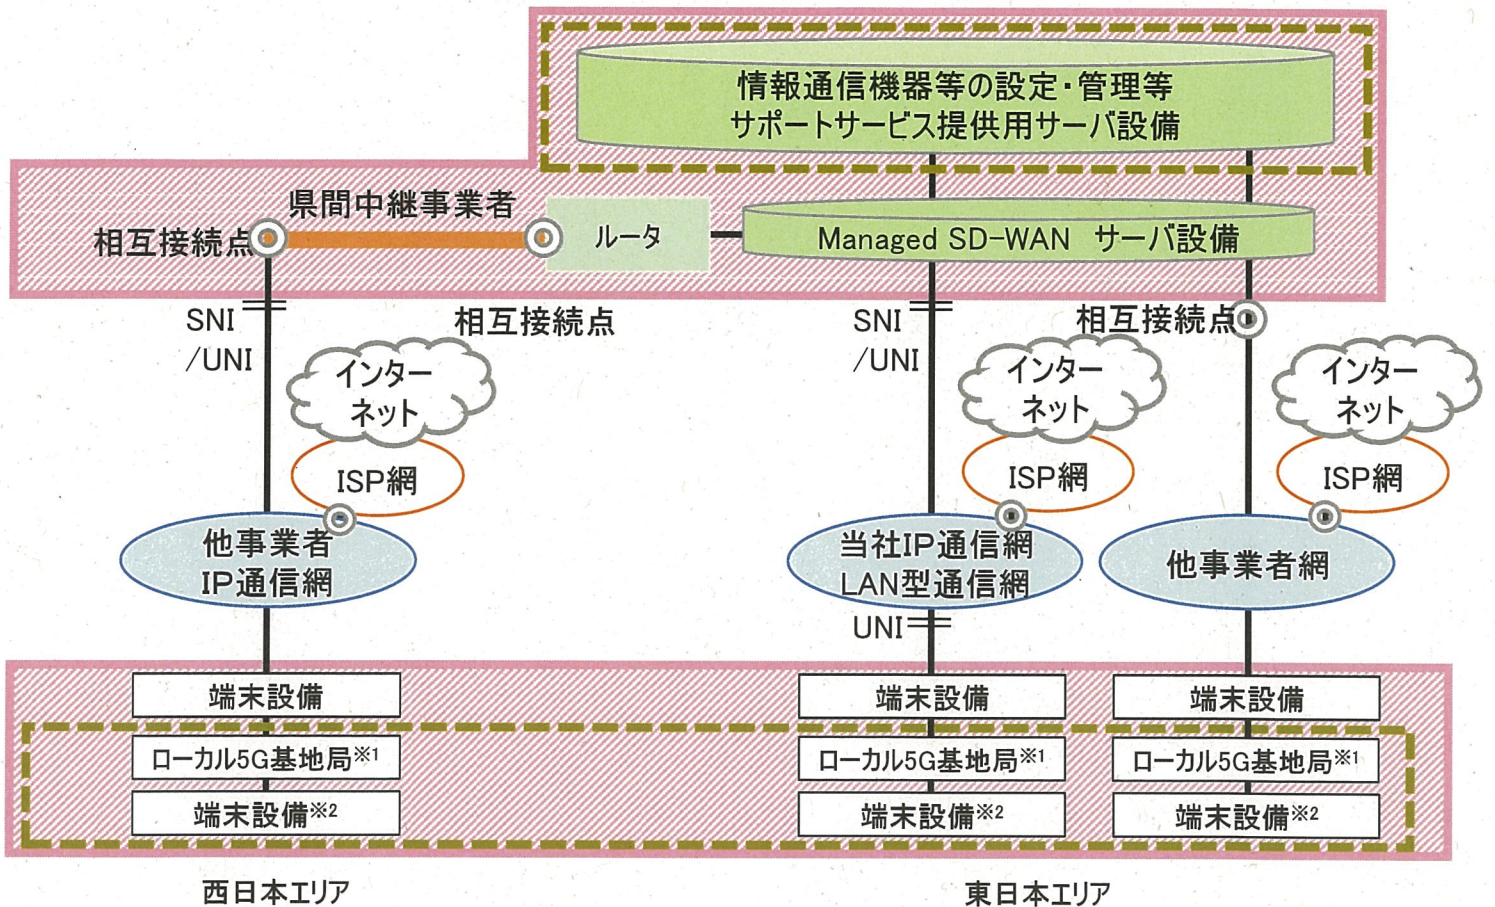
情報通信機器等の設定・管理等
サポートサービス提供用サーバ設備

県間中継事業者

相互接続点

ルータ

Managed SD-WAN サーバ設備

SNI
/UNI

相互接続点

SNI
/UNI

相互接続点

インターネット

ISP網

他事業者
IP通信網

インターネット

ISP網

当社IP通信網
LAN型通信網

UNI

インターネット

ISP網

他事業者網

端末設備

ローカル5G基地局※1

端末設備※2

端末設備

ローカル5G基地局※1

端末設備※2

端末設備

ローカル5G基地局※1

端末設備※2

西日本エリア

東日本エリア